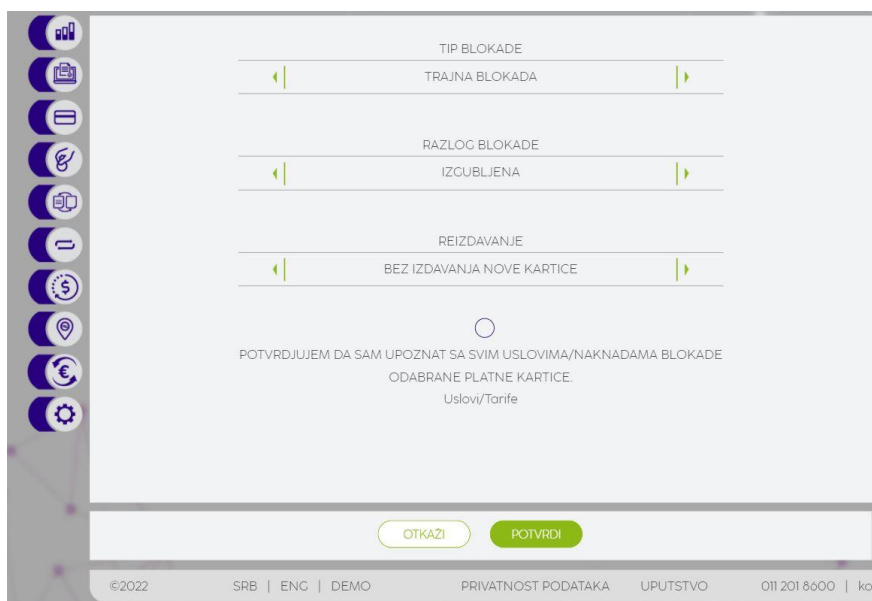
TIP BLOKADE

TRAJNA BLOKADA

RAZLOG BLOKADE

IZGUBLJENA

REIZDAVANJE

BEZ IZDAVANJA NOVE KARTICE

POTVRDJUJEM DA SAM UPOZNAT SA SVIM USLOVIMA/NAKNADAMA BLOKADE ODABRANE PLATNE KARTICE.

Uslovi/Tarife

OTKAŽI

POTVRDI

©2022 SRB | ENG | DEMO PRIVATNOST PODATAKA UPUTSTVO 011 201 8600 | ko